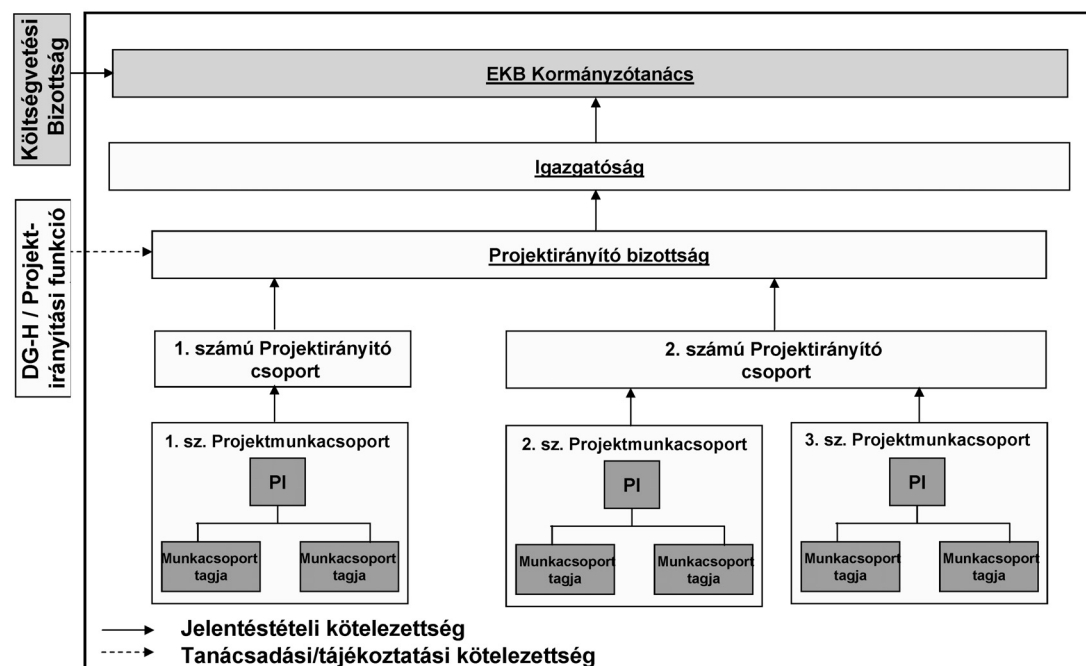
Költségvetési Bizottság

DG-H / Projektirányítási funkció

EKB Kormányzótanács

Igazgatóság

Projektirányító bizottság

1. számú Projektirányító csoport

2. számú Projektirányító csoport

1. sz. Projektmunkacsoport

PI

Munkacsoport tagja

Munkacsoport tagja

2. sz. Projektmunkacsoport

PI

Munkacsoport tagja

Munkacsoport tagja

3. sz. Projektmunkacsoport

PI

Munkacsoport tagja

Munkacsoport tagja

Jelentéstételi kötelezettség

Tanácsadási/tájékoztatási kötelezettség